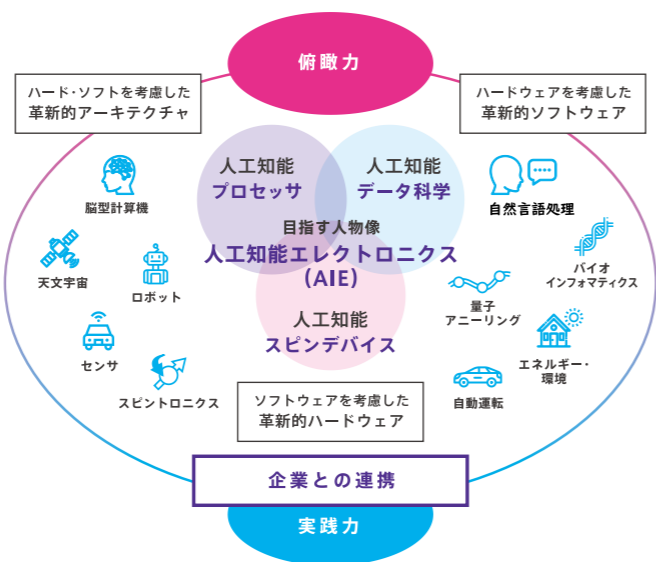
俯瞰力

ハード・ソフトを考慮した
革新的アーキテクチャ

ハードウェアを考慮した
革新的ソフトウェア

人工知能
プロセッサ

人工知能
データ科学

目指す人物像
人工知能エレクトロニクス
(AIE)

人工知能
スピンデバイス

脳型計算機

天文宇宙

ロボット

センサ

スピントロニクス

自然言語処理

バイオ
インフォマティクス

量子
アニーリング

エネルギー・
環境

自動運転

ソフトウェアを考慮した
革新的ハードウェア

企業との連携

実践力